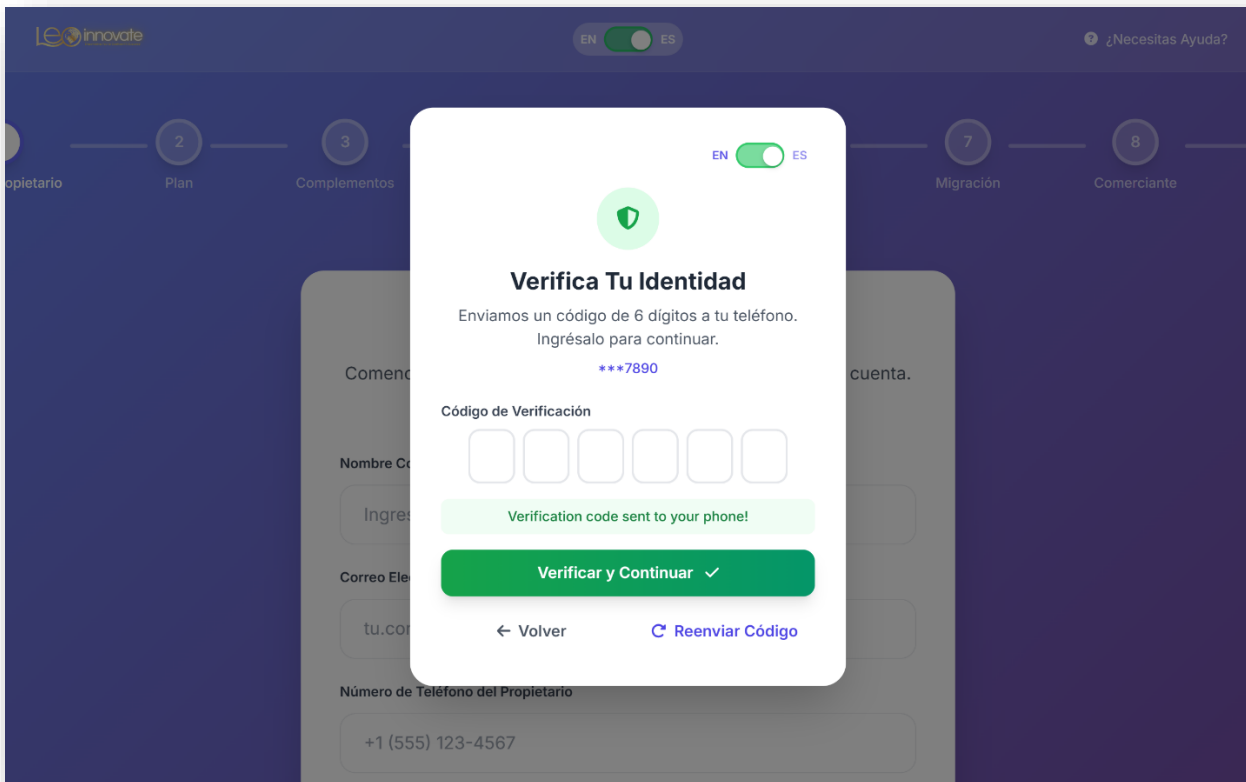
Leo innovate

EN ES

¿Necesitas Ayuda?

opietario

2
Plan

3
Complementos

7
Migración

8
Comerciante

EN ES

Verifica Tu Identidad

Enviamos un código de 6 dígitos a tu teléfono. Ingrésalo para continuar.

***7890

Código de Verificación

Verification code sent to your phone!

Verificar y Continuar ✓

← Volver

Reenviar Código

Comenc

cuenta.

Nombre Co

Ingres

Correo Ele

tu.cor

Número de Teléfono del Propietario

+1 (555) 123-4567